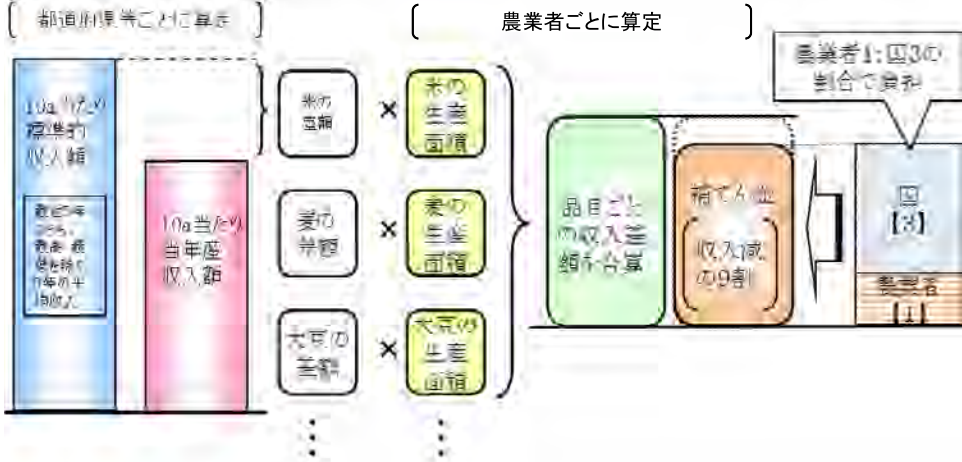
都道府県等ごとに算定

農業者ごとに算定

農業者1：国3の割合で負担

10a当たりの標準的収入額

数年中5か年の内、最高・最低を除く3か年の平均収入

10a当たり当年産収入額

米の差額

×

米の生産面積

麦の差額

×

麦の生産面積

大豆の差額

×

大豆の生産面積

品目ごとの収入差額を合算

補てん金
（収入減の9割）

国
【3】

農業者
【1】

⋮

⋮